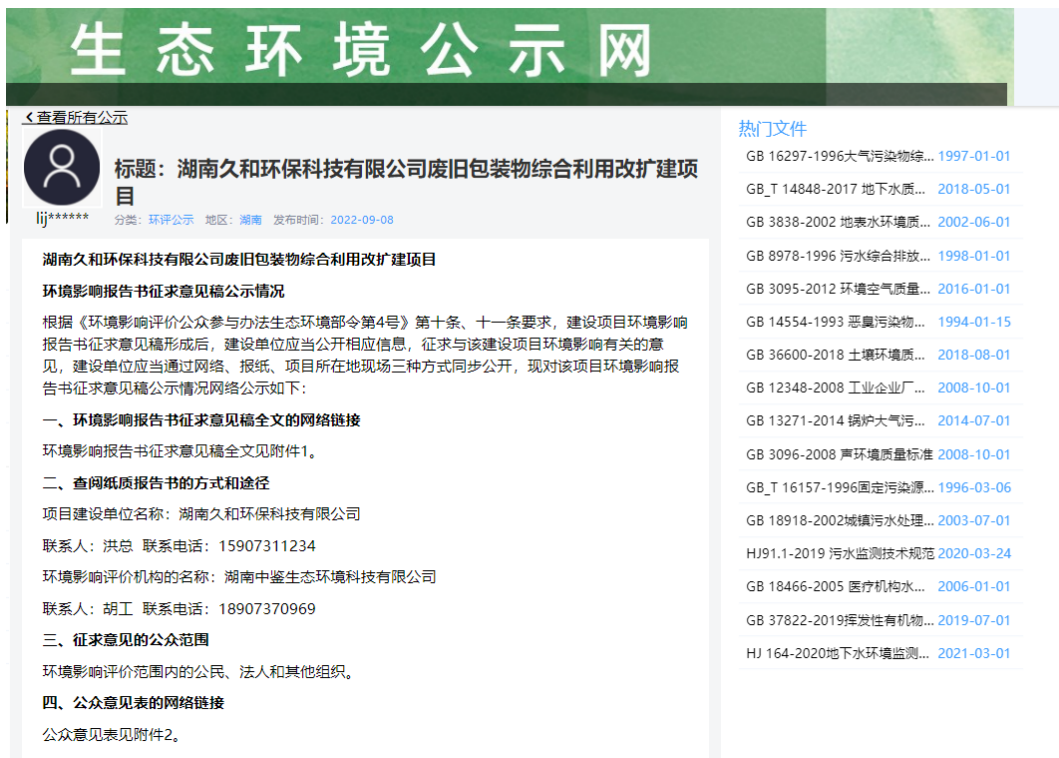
生态环境公示网

查看所有公示

标题：湖南久和环保科技有限公司废旧包装物综合利用改扩建项目

lij******

分类：环评公示 地区：湖南 发布时间：2022-09-08

湖南久和环保科技有限公司废旧包装物综合利用改扩建项目

环境影响报告书征求意见稿公示情况

根据《环境影响评价公众参与办法生态环境部令第4号》第十条、十一条要求，建设项目环境影响报告书征求意见稿形成后，建设单位应当公开相应信息，征求与该建设项目环境影响有关的意见，建设单位应当通过网络、报纸、项目所在地现场三种方式同步公开，现对该项目环境影响报告书征求意见稿公示情况网络公示如下：

一、环境影响报告书征求意见稿全文的网络链接

环境影响报告书征求意见稿全文见附件1。

二、查阅纸质报告书的方式和途径

项目建设单位名称：湖南久和环保科技有限公司

联系人：洪总 联系电话：15907311234

环境影响评价机构的名称：湖南中鉴生态环境科技有限公司

联系人：胡工 联系电话：18907370969

三、征求意见的公众范围

环境影响评价范围内的公民、法人和其他组织。

四、公众意见表的网络链接

公众意见表见附件2。

热门文件

GB 16297-1996大气污染物综... 1997-01-01
GB_T 14848-2017 地下水质... 2018-05-01
GB 3838-2002 地表水环境质... 2002-06-01
GB 8978-1996 污水综合排放... 1998-01-01
GB 3095-2012 环境空气质量... 2016-01-01
GB 14554-1993 恶臭污染物... 1994-01-15
GB 36600-2018 土壤环境质... 2018-08-01
GB 12348-2008 工业企业厂... 2008-10-01
GB 13271-2014 锅炉大气污... 2014-07-01
GB 3096-2008 声环境质量标准 2008-10-01
GB_T 16157-1996固定污染源... 1996-03-06
GB 18918-2002城镇污水处理... 2003-07-01
HJ91.1-2019 污水监测技术规范 2020-03-24
GB 18466-2005 医疗机构水... 2006-01-01
GB 37822-2019挥发性有机物... 2019-07-01
HJ 164-2020地下水环境监测... 2021-03-01